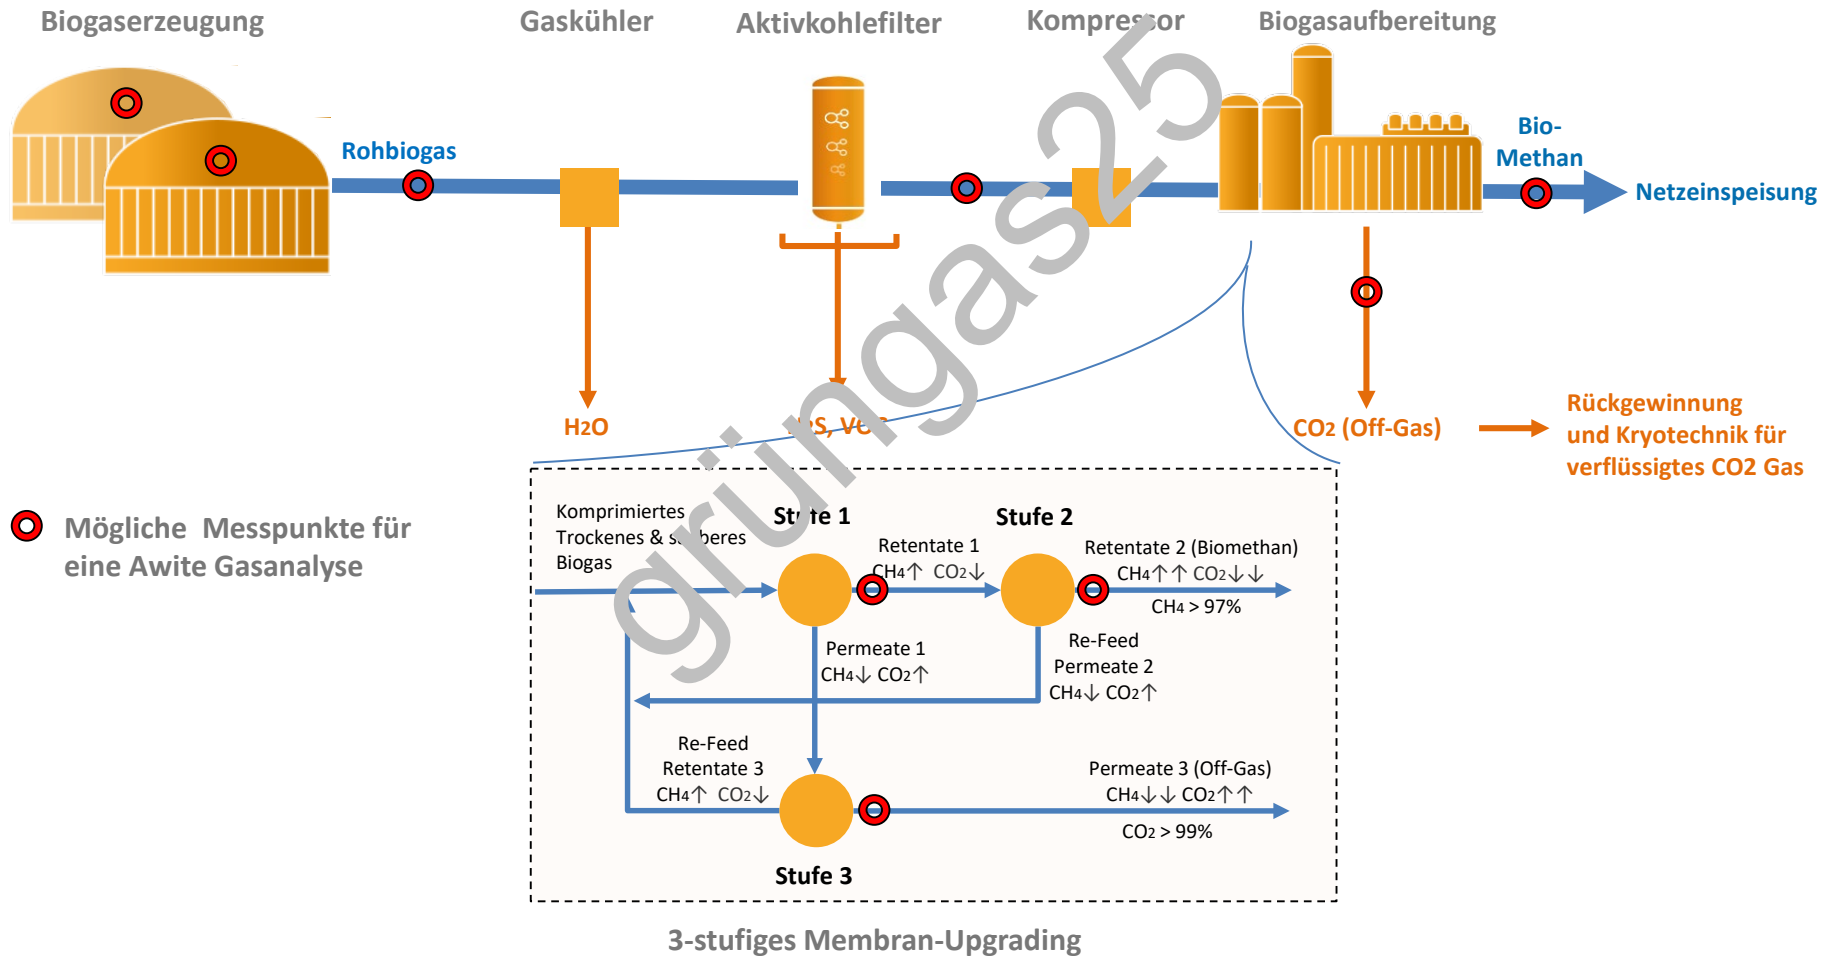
Biogaserzeugung

Gaskühler

Aktivkohlefilter

Kompressor

Biogasaufbereitung

Rohbiogas

Bio-Methan

Netzeinspeisung

$H_2O$

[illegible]S, V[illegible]

$CO_2$ (Off-Gas)

Rückgewinnung und Kryotechnik für verflüssigtes CO2 Gas

Mögliche Messpunkte für eine Awite Gasanalyse

grüngas25

Komprimiertes Trockenes & s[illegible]beres Biogas

St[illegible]e 1

Stufe 2

Retentate 1
$CH_4\uparrow$ $CO_2\downarrow$

Retentate 2 (Biomethan)
$CH_4\uparrow\uparrow$ $CO_2\downarrow\downarrow$

$CH_4$ > 97%

Permeate 1
$CH_4\downarrow$ $CO_2\uparrow$

Re-Feed
Permeate 2
$CH_4\downarrow$ $CO_2\uparrow$

Re-Feed
Retentate 3
$CH_4\uparrow$ $CO_2\downarrow$

Permeate 3 (Off-Gas)
$CH_4\downarrow\downarrow$ $CO_2\uparrow\uparrow$

$CO_2$ > 99%

Stufe 3

3-stufiges Membran-Upgrading